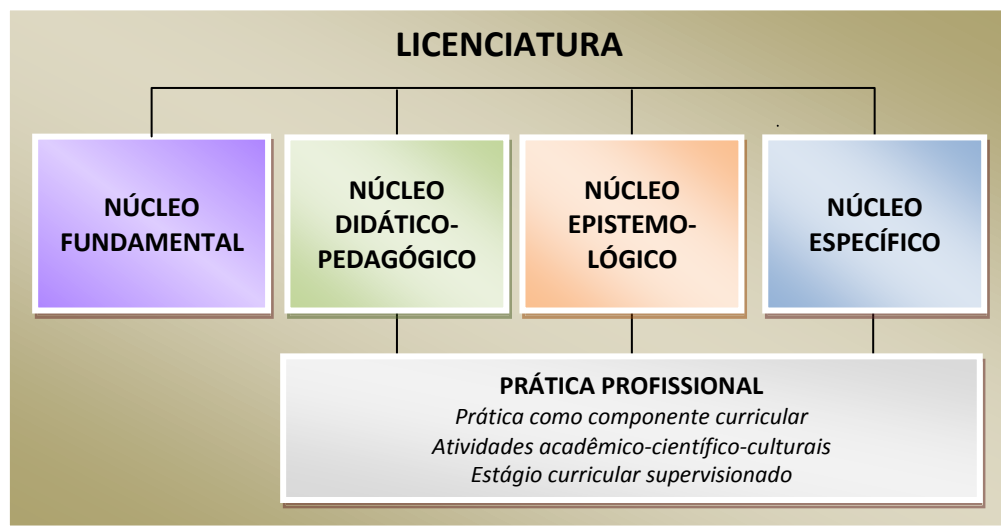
LICENCIATURA

NÚCLEO FUNDAMENTAL

NÚCLEO DIDÁTICO-PEDAGÓGICO

NÚCLEO EPISTEMO-LÓGICO

NÚCLEO ESPECÍFICO

PRÁTICA PROFISSIONAL
Prática como componente curricular
Atividades acadêmico-científico-culturais
Estágio curricular supervisionado